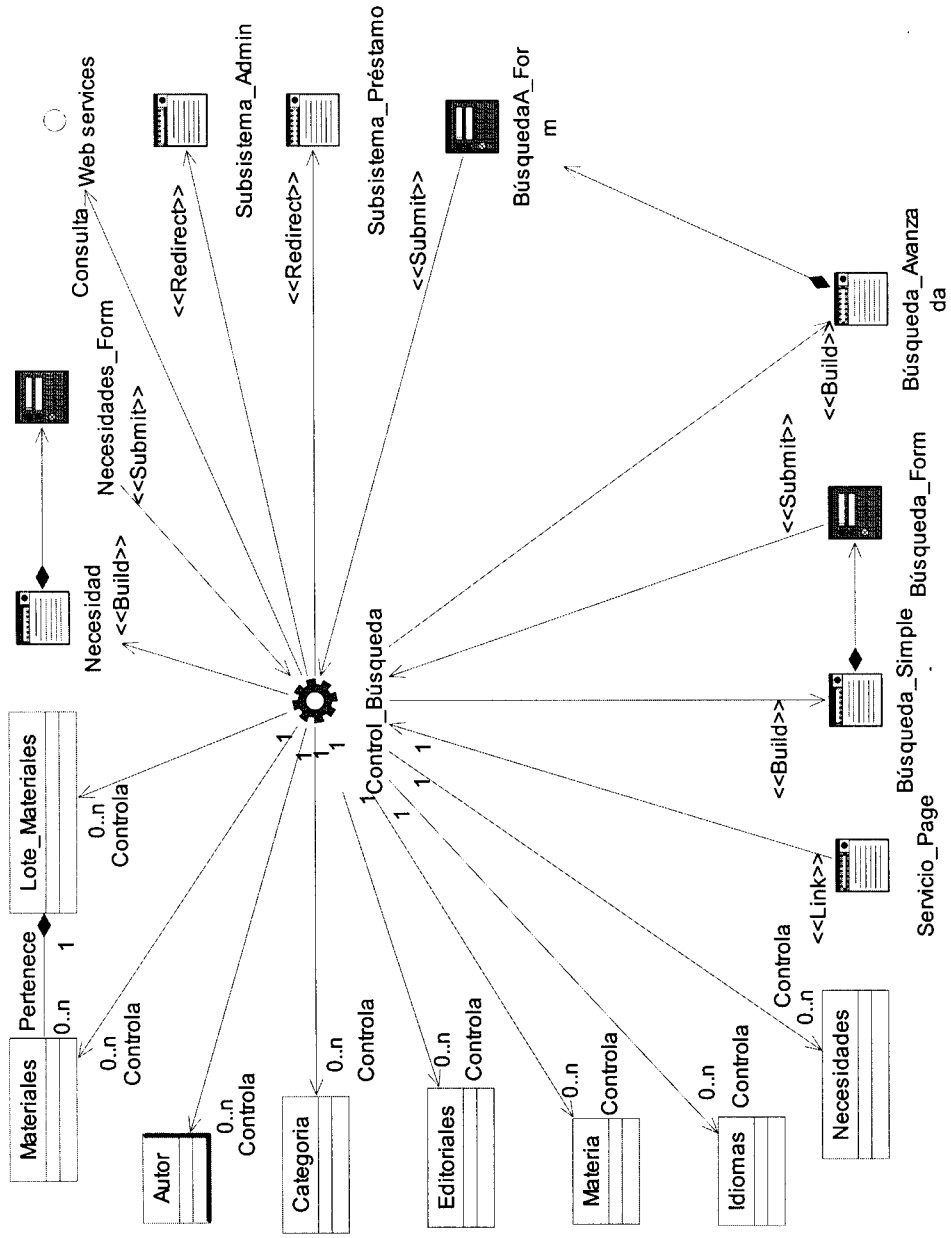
Consulta_Web services
Subsistema_Admin
Subsistema_Préstamo
BúsquedaA_Form
<<Redirect>>
<<Redirect>>
<<Submit>>
Necesidades_Form
<<Submit>>
Necesidad
<<Build>>
Búsqueda_Avanzada
<<Build>>
<<Submit>>
Búsqueda_Form
Búsqueda_Simple
Control_Búsqueda
<<Build>>
Servicio_Page
<<Link>>
Lote_Materiales
0..n
Controla
Materiales
Pertenece
0..n
1
0..n
Controla
Autor
0..n
Controla
Categoria
0..n
Controla
Editoriales
0..n
Controla
Materia
0..n
Controla
Idiomas
0..n
Controla
Necesidades
0..n
Controla
1
1
1
1
1
1
1
1